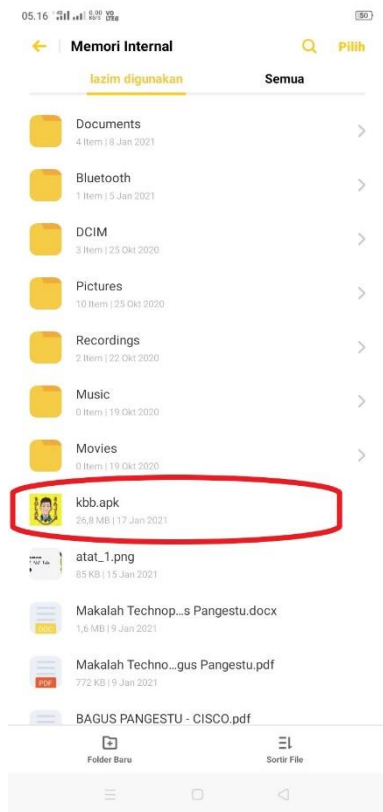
05.16 0,30 KB/S VO LTE 50

Memori Internal Pilih

lazim digunakan Semua

Documents
4 Item | 8 Jan 2021

Bluetooth
1 Item | 5 Jan 2021

DCIM
3 Item | 25 Okt 2020

Pictures
10 Item | 25 Okt 2020

Recordings
2 Item | 22 Okt 2020

Music
0 Item | 19 Okt 2020

Movies
0 Item | 19 Okt 2020

kbb.apk
26,8 MB | 17 Jan 2021

atat_1.png
85 KB | 15 Jan 2021

Makalah Technop...s Pangestu.docx
DOC
1,6 MB | 9 Jan 2021

Makalah Techno...gus Pangestu.pdf
PDF
772 KB | 9 Jan 2021

BAGUS PANGESTU - CISCO.pdf

Folder Baru

Sortir File